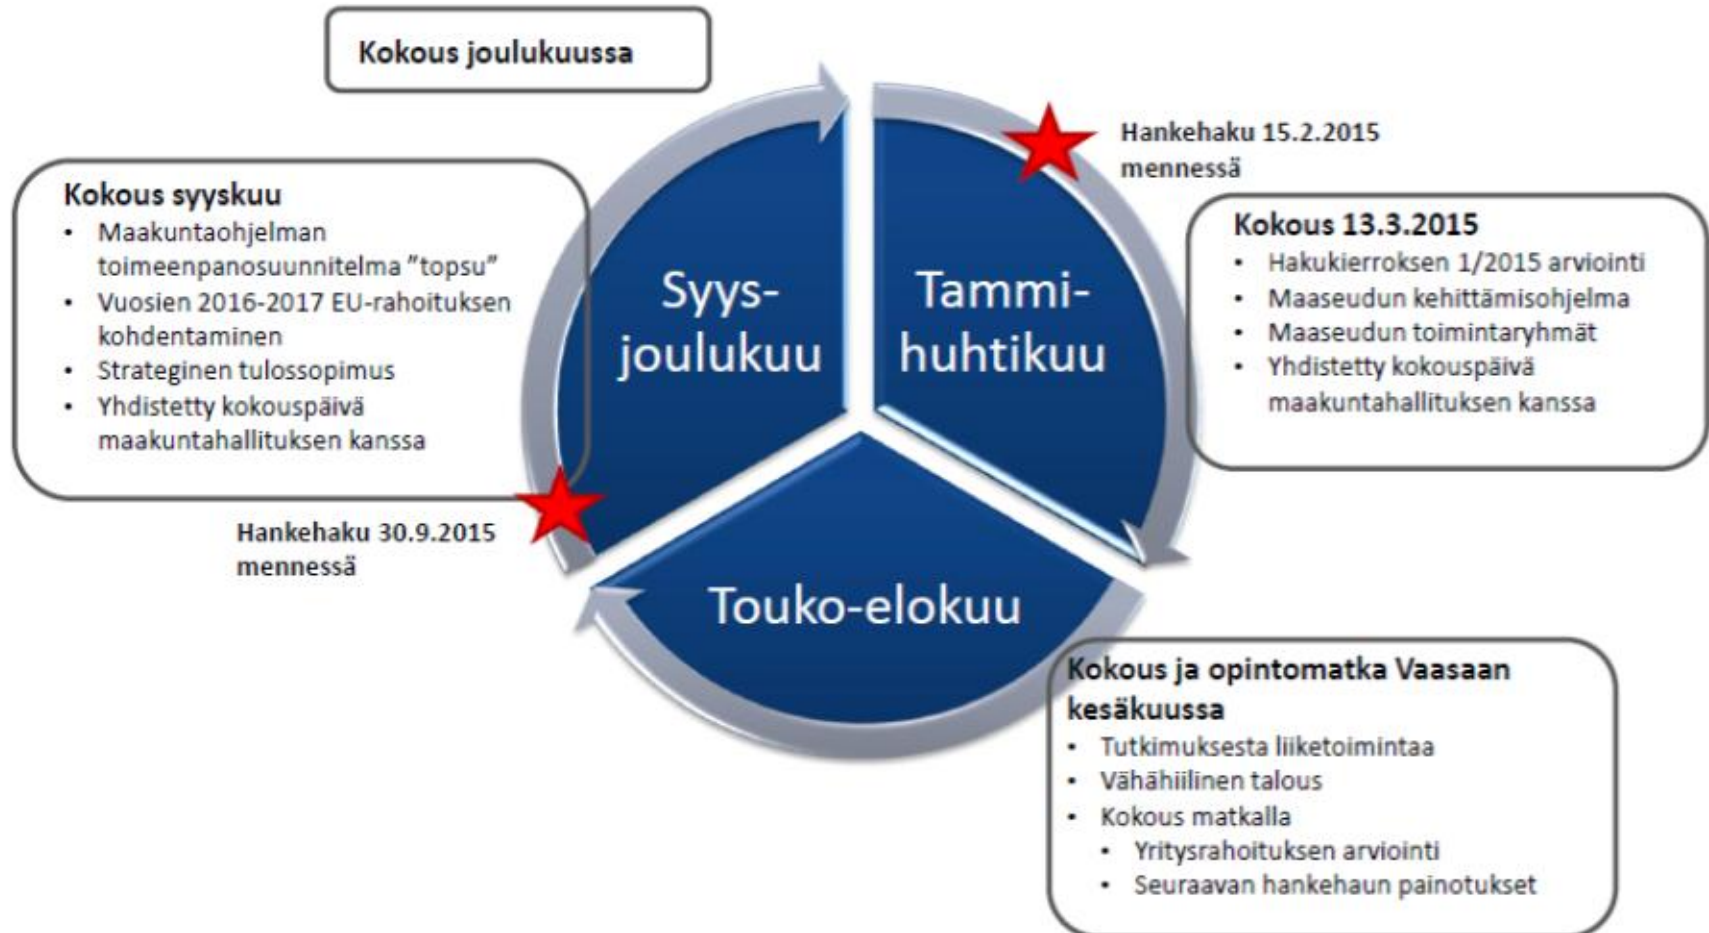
Kokous joulukuussa

Kokous syyskuu
- Maakuntaohjelman toimeenpanosuunnitelma ”topsu”
- Vuosien 2016-2017 EU-rahoituksen kohdentaminen
- Strateginen tulossopimus
- Yhdistetty kokouspäivä maakuntahallituksen kanssa

Hankehaku 15.2.2015 mennessä

Kokous 13.3.2015
- Hakukierroksen 1/2015 arviointi
- Maaseudun kehittämisohjelma
- Maaseudun toimintaryhmät
- Yhdistetty kokouspäivä maakuntahallituksen kanssa

Syys-joulukuu

Tammi-huhtikuu

Touko-elokuu

Hankehaku 30.9.2015 mennessä

Kokous ja opintomatka Vaasaan kesäkuussa
- Tutkimuksesta liiketoimintaa
- Vähähiilinen talous
- Kokous matkalla
  - Yritysrahoituksen arviointi
  - Seuraavan hankehaun painotukset